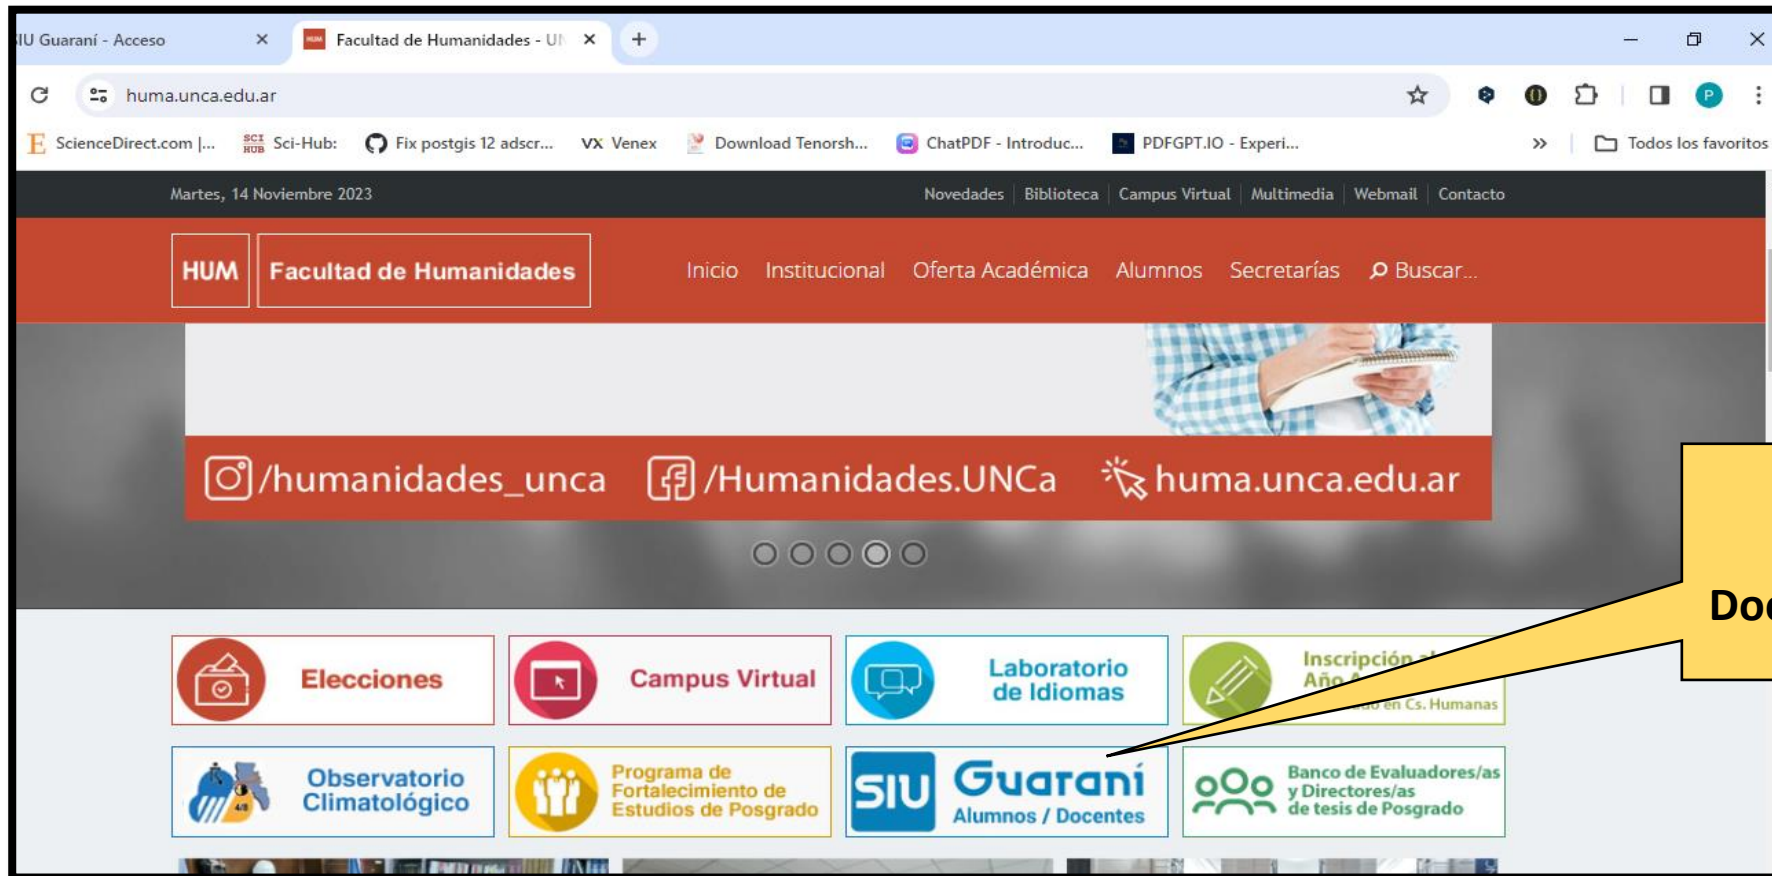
IU Guaraní - Acceso

Facultad de Humanidades - U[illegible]

huma.unca.edu.ar

ScienceDirect.com |... Sci-Hub: Fix postgis 12 adscr... Venex Download Tenorsh... ChatPDF - Introduc... PDFGPT.IO - Experi... Todos los favoritos

Martes, 14 Noviembre 2023

Novedades | Biblioteca | Campus Virtual | Multimedia | Webmail | Contacto

HUM Facultad de Humanidades

Inicio Institucional Oferta Académica Alumnos Secretarías Buscar...

/humanidades_unca /Humanidades.UNCa huma.unca.edu.ar

Doc

Elecciones

Campus Virtual

Laboratorio de Idiomas

Inscripción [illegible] Año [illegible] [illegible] en Cs. Humanas

Observatorio Climatológico

Programa de Fortalecimiento de Estudios de Posgrado

SIU Guaraní Alumnos / Docentes

Banco de Evaluadores/as y Directores/as de tesis de Posgrado